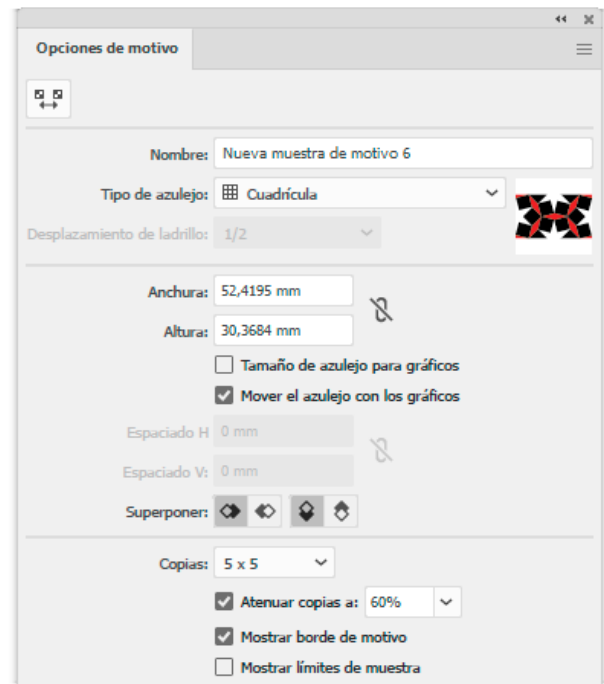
Opciones de motivo

Nombre: Nueva muestra de motivo 6

Tipo de azulejo: Cuadrícula

Desplazamiento de ladrillo: 1/2

Anchura: 52,4195 mm

Altura: 30,3684 mm

Tamaño de azulejo para gráficos

Mover el azulejo con los gráficos

Espaciado H: 0 mm

Espaciado V: 0 mm

Superponer:

Copias: 5 x 5

Atenuar copias a: 60%

Mostrar borde de motivo

Mostrar límites de muestra